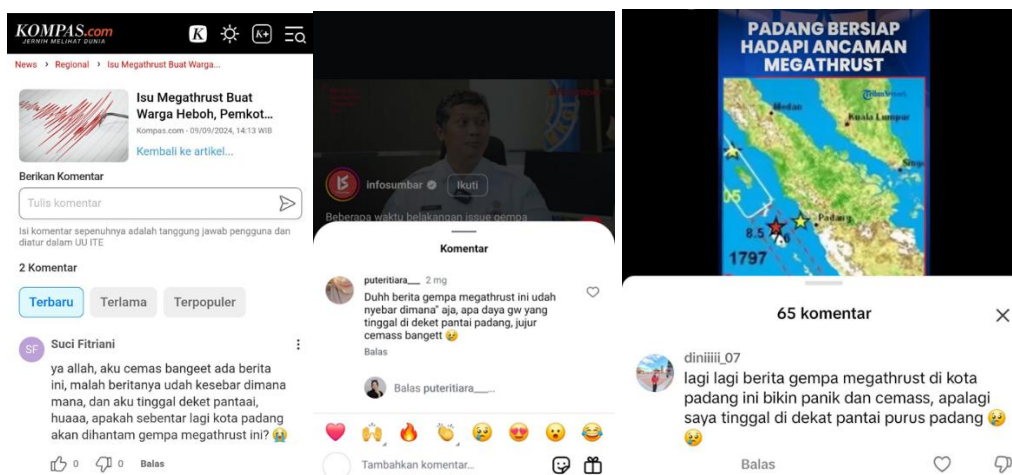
KOMPAS.com
JERNIH MELIHAT DUNIA

News › Regional › Isu Megathrust Buat Warga...

Isu Megathrust Buat Warga Heboh, Pemkot...
Kompas.com - 09/09/2024, 14:13 WIB
Kembali ke artikel...

Berikan Komentar
Tulis komentar

Isi komentar sepenuhnya adalah tanggung jawab pengguna dan diatur dalam UU ITE

2 Komentar

Terbaru Terlama Terpopuler

SF Suci Fitriani
ya allah, aku cemas bangeet ada berita ini, malah beritanya udah kesebar dimana mana, dan aku tinggal deket pantaai, huaaa, apakah sebentar lagi kota padang akan dihantam gempa megathrust ini? 😭

0 0 Balas

infosumbar Ikuti
Beberapa waktu belakangan issue gempa

Komentar

puteritiara__ 2 mg
Duhh berita gempa megathrust ini udah nyebar dimana" aja, apa daya gw yang tinggal di deket pantai padang, jujur cemass bangett 😥
Balas

Balas puteritiara__...

Tambahkan komentar...

PADANG BERSIAP HADAPI ANCAMAN MEGATHRUST
Medan
Kuala Lumpur
Padang
8.5
1797

65 komentar

diniiiii_07
lagi lagi berita gempa megathrust di kota padang ini bikin panik dan cemass, apalagi saya tinggal di dekat pantai purus padang 😢 😢

Balas